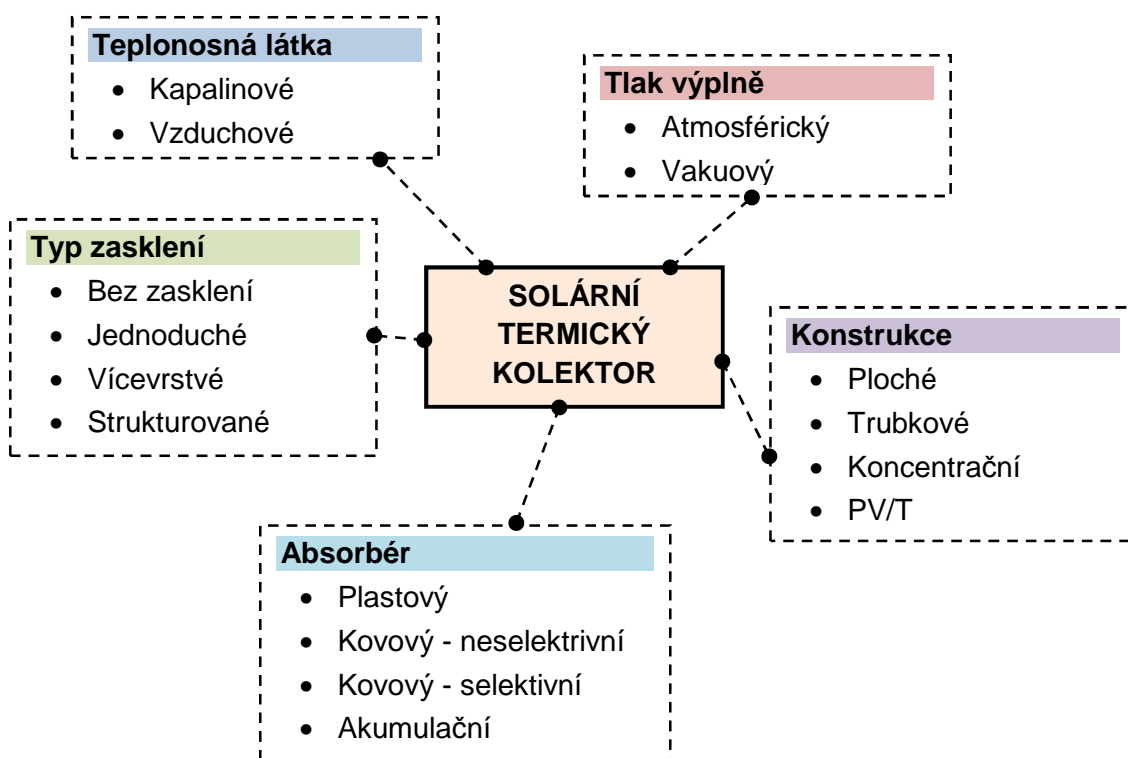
Teplonosná látka
- Kapalinové
- Vzduchové

Tlak výplně
- Atmosférický
- Vakuový

Typ zasklení
- Bez zasklení
- Jednoduché
- Vícevrstvé
- Strukturované

SOLÁRNÍ TERMICKÝ KOLEKTOR

Konstrukce
- Ploché
- Trubkové
- Koncentrační
- PV/T

Absorbér
- Plastový
- Kovový - neselektivní
- Kovový - selektivní
- Akumulační